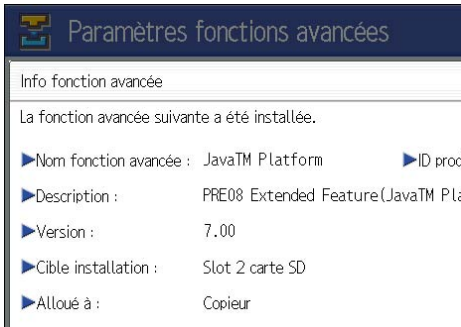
Paramètres fonctions avancées

Info fonction avancée

La fonction avancée suivante a été installée.

Nom fonction avancée : JavaTM Platform

ID proc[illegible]

Description : PRE08 Extended Feature(JavaTM Pla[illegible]

Version : 7.00

Cible installation : Slot 2 carte SD

Alloué à : Copieur